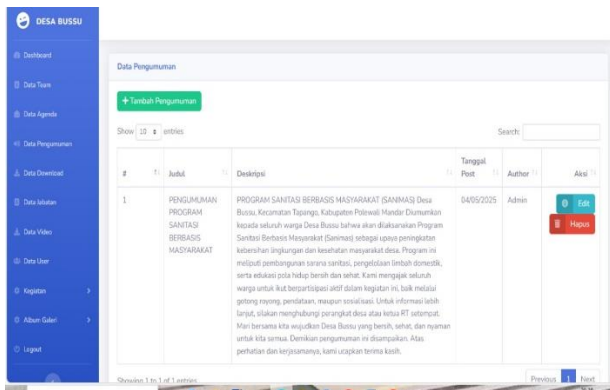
DESA BUSSU

Dashboard
Data Team
Data Agenda
Data Pengumuman
Data Download
Data Jalsatan
Data Video
Data User
Kegiatan
Album Galeri
Logout

Data Pengumuman

+ Tambah Pengumuman

Show 10 entries

Search:

| # | Judul | Deskripsi | Tanggal Post | Author | Aksi |
|---|---|---|---|---|---|
| 1 | PENGUMUMAN PROGRAM SANITASI BERBASIS MASYARAKAT | PROGRAM SANITASI BERBASIS MASYARAKAT (SANIMAS) Desa Bussu, Kecamatan Tapango, Kabupaten Polewali Mandar Diumumkan kepada seluruh warga Desa Bussu bahwa akan dilaksanakan Program Sanitasi Berbasis Masyarakat (Sanimas) sebagai upaya peningkatan kebersihan lingkungan dan kesehatan masyarakat desa. Program ini meliputi pembangunan sarana sanitasi, pengelolaan limbah domestik, serta edukasi pola hidup bersih dan sehat. Kami mengajak seluruh warga untuk ikut berpartisipasi aktif dalam kegiatan ini, baik melalui gotong royong, pendataan, maupun sosialisasi. Untuk informasi lebih lanjut, silakan menghubungi perangkat desa atau ketua RT setempat. Mari bersama kita wujudkan Desa Bussu yang bersih, sehat, dan nyaman untuk kita semua. Demikian pengumuman ini disampaikan. Atas perhatian dan kerjasamanya, kami ucapkan terima kasih. | 04/05/2025 | Admin | Edit Hapus |

Showing 1 to 1 of 1 entries

Previous 1 Next